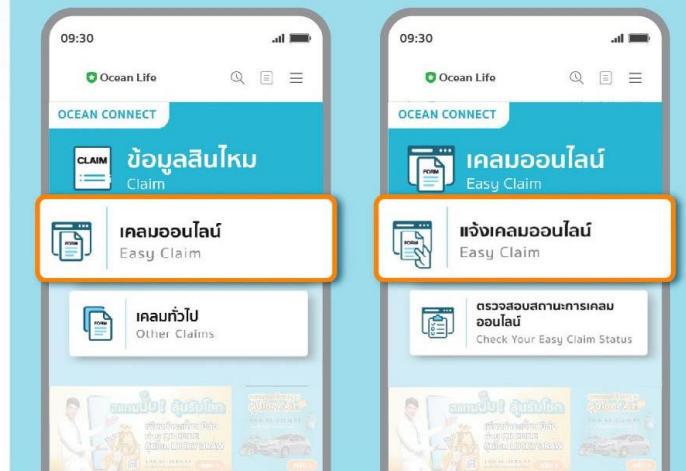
09:30

Ocean Life

OCEAN CONNECT

CLAIM

ข้อมูลสินไหม
Claim

FORM

เคลมออนไลน์
Easy Claim

FORM

เคลมทั่วไป
Other Claims

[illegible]

09:30

Ocean Life

OCEAN CONNECT

FORM

เคลมออนไลน์
Easy Claim

FORM

แจ้งเคลมออนไลน์
Easy Claim

ตรวจสอบสถานะการเคลมออนไลน์
Check Your Easy Claim Status

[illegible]